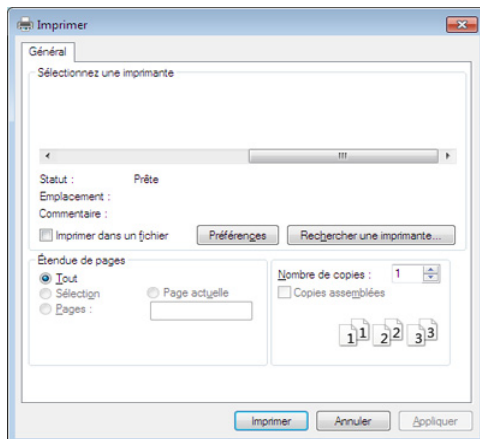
Imprimer

Général

Sélectionnez une imprimante

Statut : Prête
Emplacement :
Commentaire :

Imprimer dans un fichier

Préférences

Rechercher une imprimante...

Étendue de pages
Tout
Sélection
Page actuelle
Pages :

Nombre de copies : 1
Copies assemblées

1 1 2 2 3 3

Imprimer Annuler Appliquer